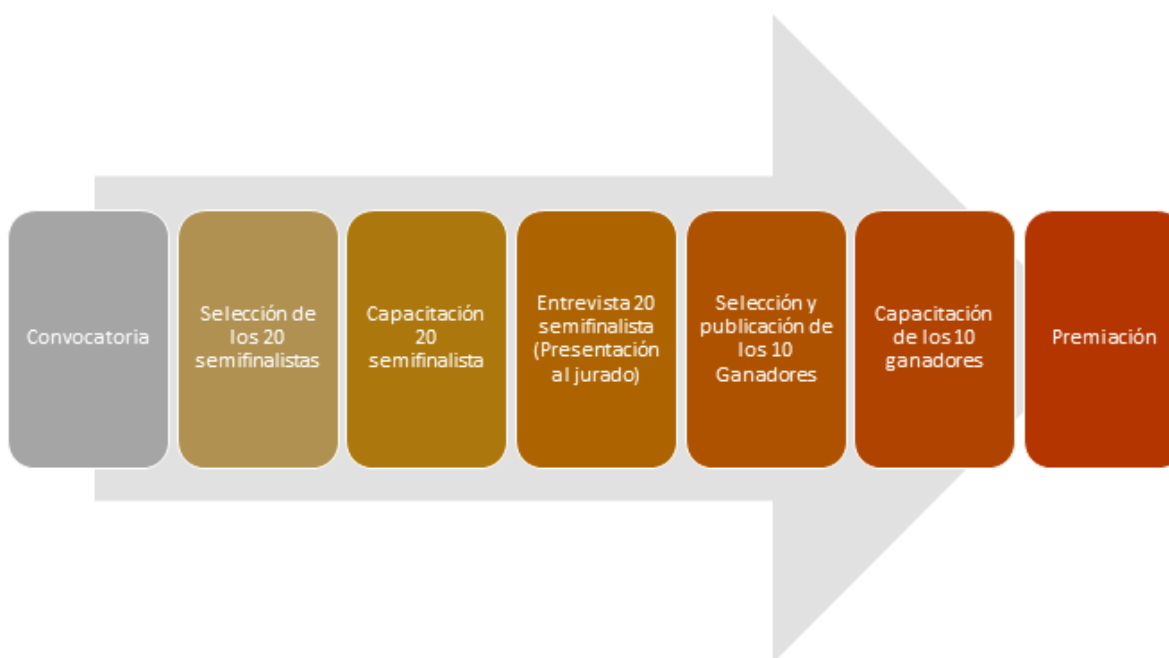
Convocatoria

Selección de los 20 semifinalistas

Capacitación 20 semifinalista

Entrevista 20 semifinalista (Presentación al jurado)

Selección y publicación de los 10 Ganadores

Capacitación de los 10 ganadores

Premiación